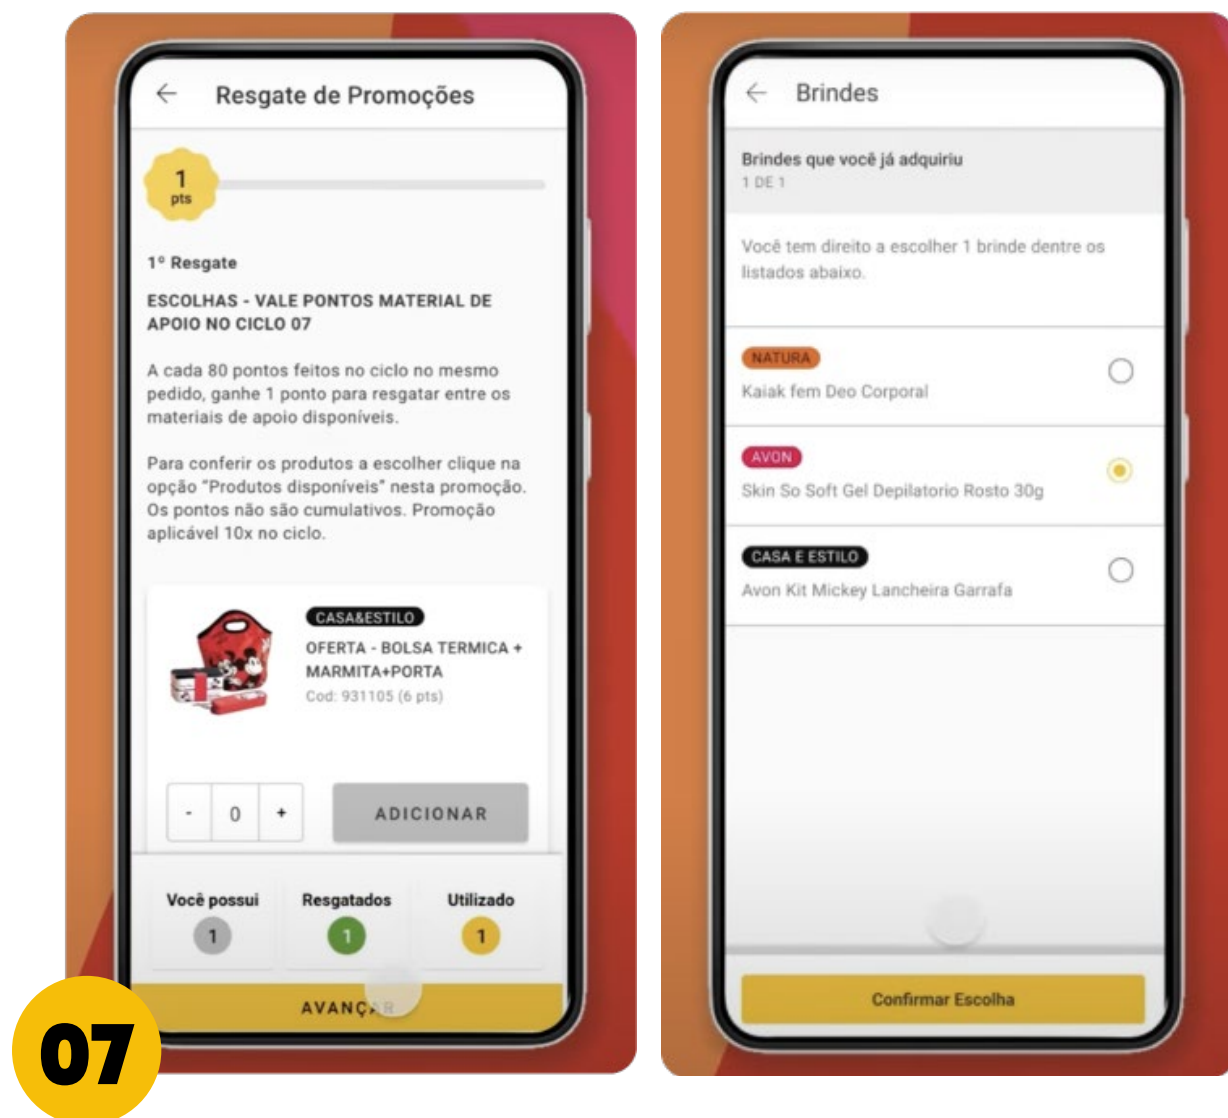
Resgate de Promoções

1
pts

1º Resgate

ESCOLHAS - VALE PONTOS MATERIAL DE APOIO NO CICLO 07

A cada 80 pontos feitos no ciclo no mesmo pedido, ganhe 1 ponto para resgatar entre os materiais de apoio disponíveis.

Para conferir os produtos a escolher clique na opção "Produtos disponíveis" nesta promoção. Os pontos não são cumulativos. Promoção aplicável 10x no ciclo.

CASA&ESTILO
OFERTA - BOLSA TERMICA + MARMITA+PORTA
Cod: 931105 (6 pts)

- 0 +
ADICIONAR

Você possui 1
Resgatados 1
Utilizado 1

AVANÇAR

07

Brindes

Brindes que você já adquiriu
1 DE 1

Você tem direito a escolher 1 brinde dentre os listados abaixo.

NATURA
Kaiak fem Deo Corporal

AVON
Skin So Soft Gel Depilatorio Rosto 30g

CASA E ESTILO
Avon Kit Mickey Lancheira Garrafa

Confirmar Escolha